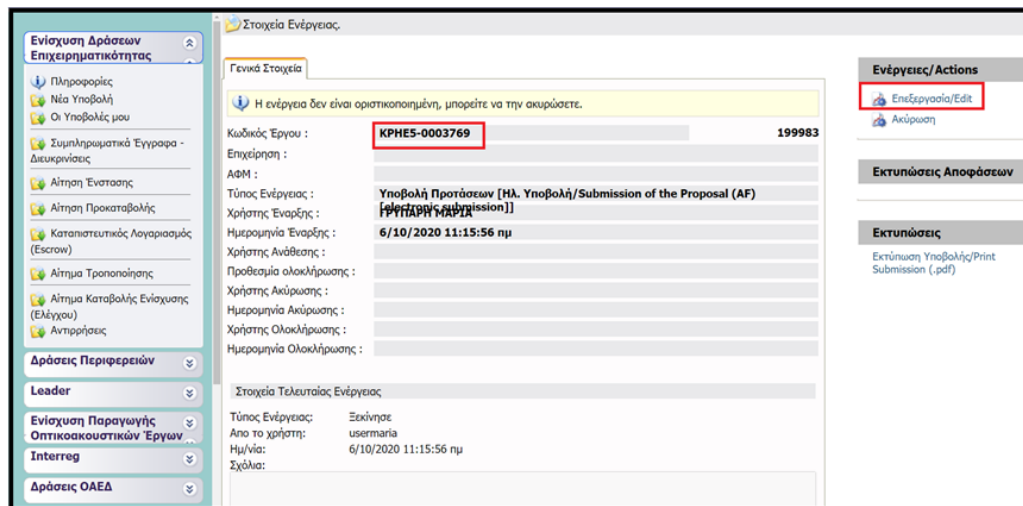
Ενίσχυση Δράσεων Επιχειρηματικότητας

Πληροφορίες
Νέα Υποβολή
Οι Υποβολές μου
Συμπληρωματικά Έγγραφα - Διευκρινίσεις
Αίτηση Ένστασης
Αίτηση Προκαταβολής
Καταπιστευτικός Λογαριασμός (Escrow)
Αίτημα Τροποποίησης
Αίτημα Καταβολής Ενίσχυσης (Ελέγχου)
Αντιρρήσεις

Δράσεις Περιφερειών
Leader
Ενίσχυση Παραγωγής Οπτικοακουστικών Έργων
Interreg
Δράσεις ΟΑΕΔ

Στοιχεία Ενέργειας.

Γενικά Στοιχεία

Η ενέργεια δεν είναι οριστικοποιημένη, μπορείτε να την ακυρώσετε.

Κωδικός Έργου : ΚΡΗΕ5-0003769 199983
Επιχείρηση :
ΑΦΜ :
Τύπος Ενέργειας : Υποβολή Προτάσεων [Ηλ. Υποβολή/Submission of the Proposal (AF) [electronic submission]]
Χρήστης Έναρξης : ΓΡΥΠΑΡΗ ΜΑΡΙΑ
Ημερομηνία Έναρξης : 6/10/2020 11:15:56 πμ
Χρήστης Ανάθεσης :
Προθεσμία ολοκλήρωσης :
Χρήστης Ακύρωσης :
Ημερομηνία Ακύρωσης :
Χρήστης Ολοκλήρωσης :
Ημερομηνία Ολοκλήρωσης :

Στοιχεία Τελευταίας Ενέργειας

Τύπος Ενέργειας: Ξεκίνησε
Απο το χρήστη: usermaria
Ημ/νία: 6/10/2020 11:15:56 πμ
Σχόλια:

Ενέργειες/Actions
Επεξεργασία/Edit
Ακύρωση

Εκτυπώσεις Αποφάσεων

Εκτυπώσεις
Εκτύπωση Υποβολής/Print Submission (.pdf)